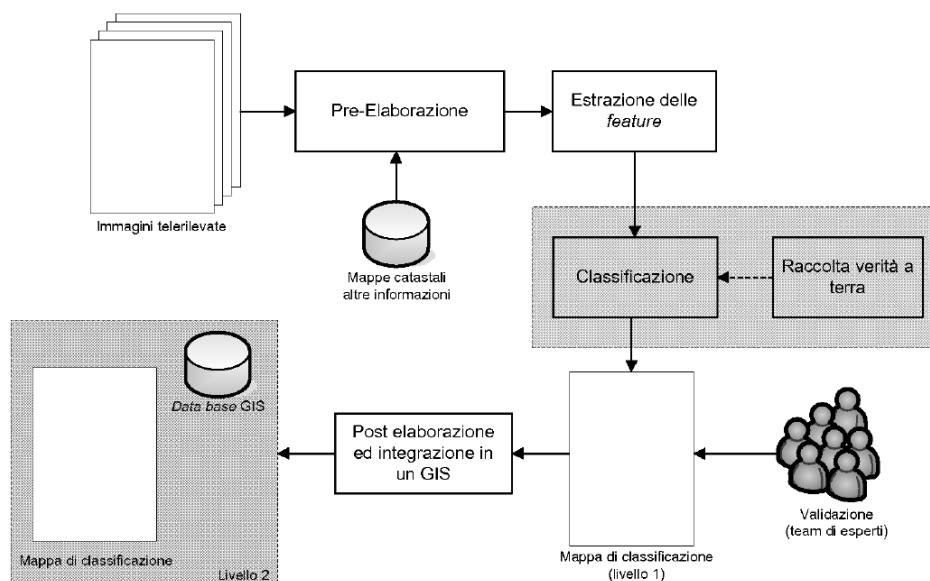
Immagini telerilevate

Pre-Elaborazione

Estrazione delle *feature*

Mappe catastali altre informazioni

Classificazione

Raccolta verità a terra

*Data base* GIS

Mappa di classificazione

Livello 2

Post elaborazione ed integrazione in un GIS

Mappa di classificazione (livello 1)

Validazione (team di esperti)